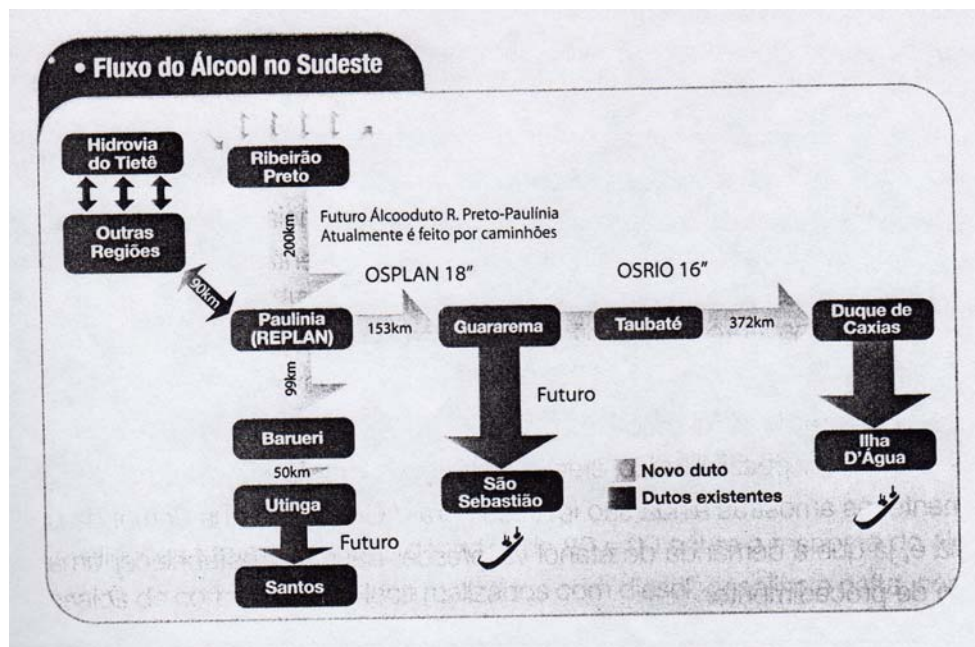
• Fluxo do Álcool no Sudeste

Hidrovia do Tietê

Outras Regiões

Ribeirão Preto

Futuro Álcooduto R. Preto-Paulínia
Atualmente é feito por caminhões

200km

90km

OSPLAN 18"

OSRIO 16"

Paulínia (REPLAN)

153km

Guararema

Taubaté

372km

Duque de Caxias

99km

Futuro

Barueri

50km

Utinga

Futuro

Santos

São Sebastião

Novo duto

Dutos existentes

Ilha D'Água

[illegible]